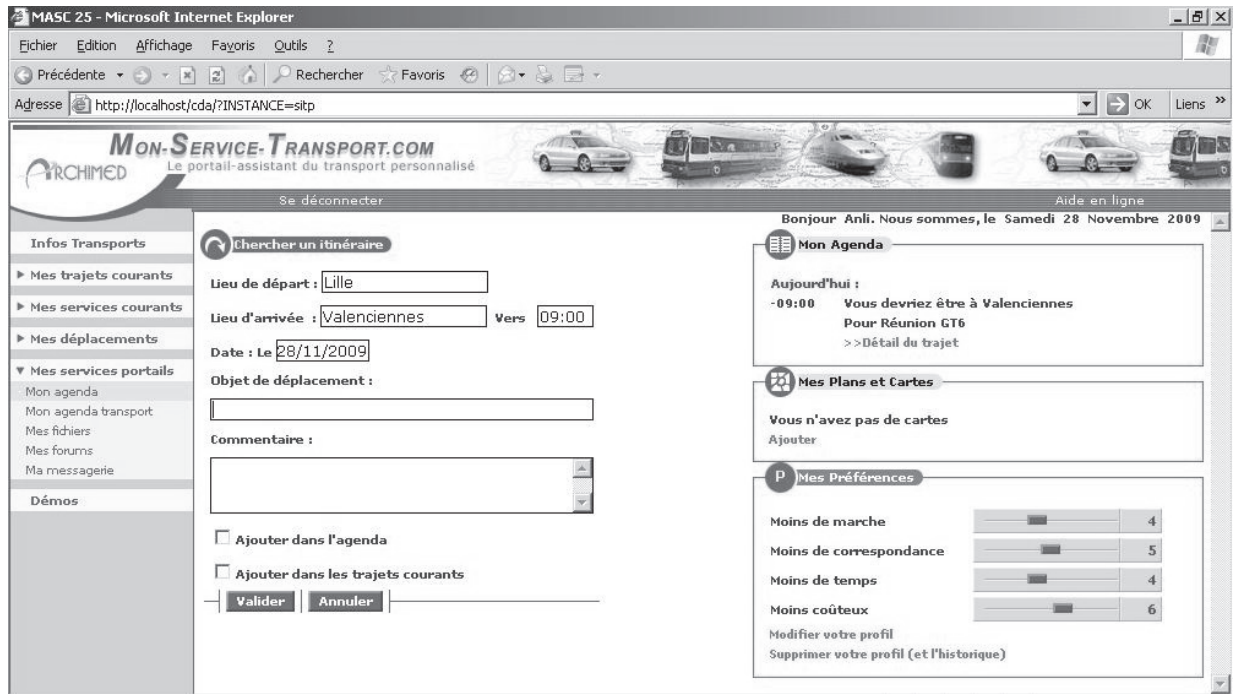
MASC 25 - Microsoft Internet Explorer

Fichier Edition Affichage Favoris Outils ?

Précédente Rechercher Favoris

Adresse http://localhost/cda/?INSTANCE=sitp OK Liens »

MON-SERVICE-TRANSPORT.COM
Le portail-assistant du transport personnalisé

ARCHIMED

Se déconnecter

Aide en ligne

Bonjour Anli. Nous sommes, le Samedi 28 Novembre 2009

Infos Transports

▸ Mes trajets courants

▸ Mes services courants

▸ Mes déplacements

▾ Mes services portails
Mon agenda
Mon agenda transport
Mes fichiers
Mes forums
Ma messagerie

Démos

Chercher un itinéraire

Lieu de départ : Lille

Lieu d'arrivée : Valenciennes Vers 09:00

Date : Le 28/11/2009

Objet de déplacement :

Commentaire :

Ajouter dans l'agenda

Ajouter dans les trajets courants

Valider Annuler

Mon Agenda

Aujourd'hui :
-09:00 Vous devriez être à Valenciennes
Pour Réunion GT6
>>Détail du trajet

Mes Plans et Cartes

Vous n'avez pas de cartes
Ajouter

P Mes Préférences

Moins de marche 4
Moins de correspondance 5
Moins de temps 4
Moins coûteux 6

Modifier votre profil
Supprimer votre profil (et l'historique)